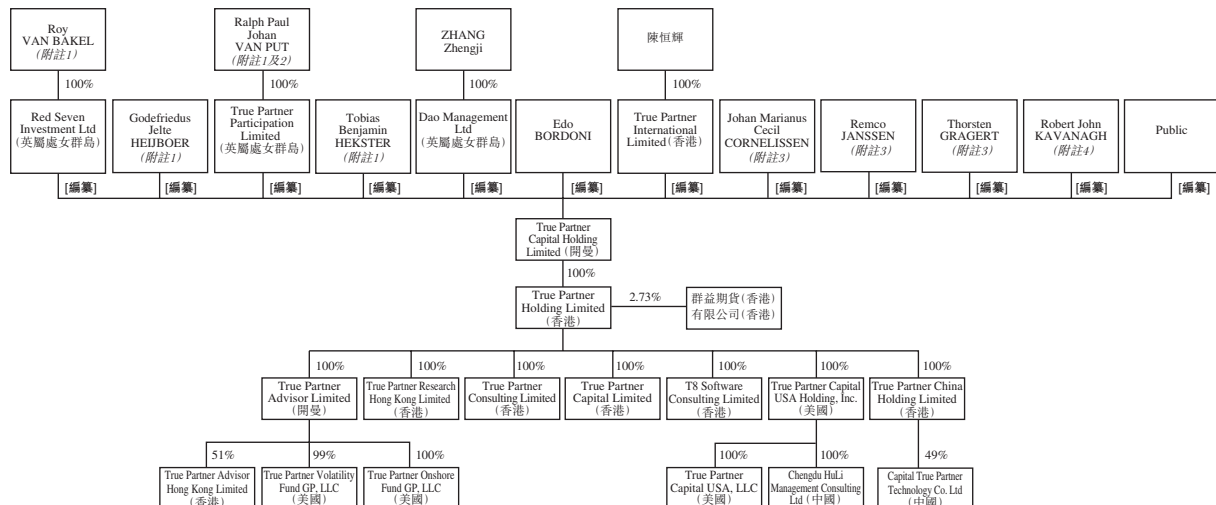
Roy VAN BAKEL (附註1)

Ralph Paul Johan VAN PUT (附註1及2)

ZHANG Zhengji

陳恒輝

100%

100%

100%

100%

Red Seven Investment Ltd (英屬處女群島)

Godefriedus Jelte HEIJBOER (附註1)

True Partner Participation Limited (英屬處女群島)

Tobias Benjamin HEKSTER (附註1)

Dao Management Ltd (英屬處女群島)

Edo BORDONI

True Partner International Limited (香港)

Johan Marianus Cecil CORNELISSEN (附註3)

Remco JANSSEN (附註3)

Thorsten GRAGERT (附註3)

Robert John KAVANAGH (附註4)

Public

[編纂] [編纂] [編纂] [編纂] [編纂] [編纂] [編纂] [編纂] [編纂] [編纂] [編纂] [編纂]

True Partner Capital Holding Limited (開曼)

100%

True Partner Holding Limited (香港)

2.73%

群益期貨(香港)有限公司(香港)

100% 100% 100% 100% 100% 100% 100%

True Partner Advisor Limited (開曼)

True Partner Research Hong Kong Limited (香港)

True Partner Consulting Limited (香港)

True Partner Capital Limited (香港)

T8 Software Consulting Limited (香港)

True Partner Capital USA Holding, Inc. (美國)

True Partner China Holding Limited (香港)

51% 99% 100%

True Partner Advisor Hong Kong Limited (香港)

True Partner Volatility Fund GP, LLC (美國)

True Partner Onshore Fund GP, LLC (美國)

100% 100%

True Partner Capital USA, LLC (美國)

Chengdu HuLi Management Consulting Ltd (中國)

49%

Capital True Partner Technology Co. Ltd (中國)